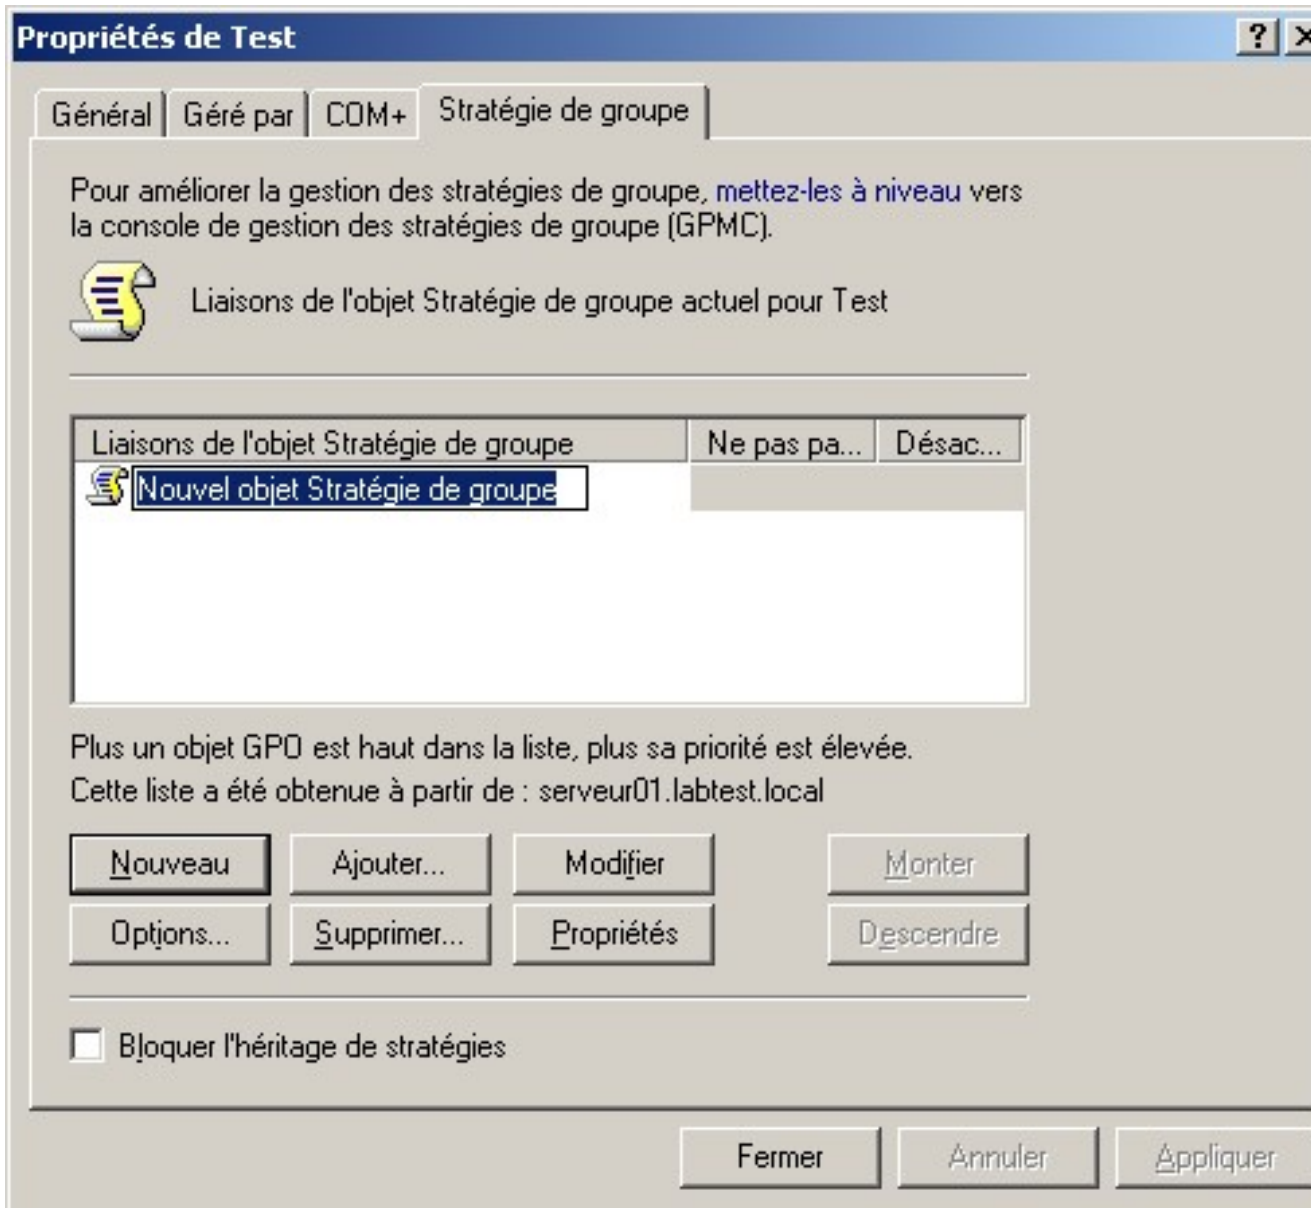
Propriétés de Test

?

Général | Géré par | COM+ | Stratégie de groupe

Pour améliorer la gestion des stratégies de groupe, mettez-les à niveau vers la console de gestion des stratégies de groupe (GPMC).

Liaisons de l'objet Stratégie de groupe actuel pour Test

| Liaisons de l'objet Stratégie de groupe | Ne pas pa... | Désac... |
|---|---|---|
| Nouvel objet Stratégie de groupe | | |

Plus un objet GPO est haut dans la liste, plus sa priorité est élevée.
Cette liste a été obtenue à partir de : serveur01.labtest.local

Nouveau | Ajouter... | Modifier | Monter
Options... | Supprimer... | Propriétés | Descendre

Bloquer l'héritage de stratégies

Fermer | Annuler | Appliquer